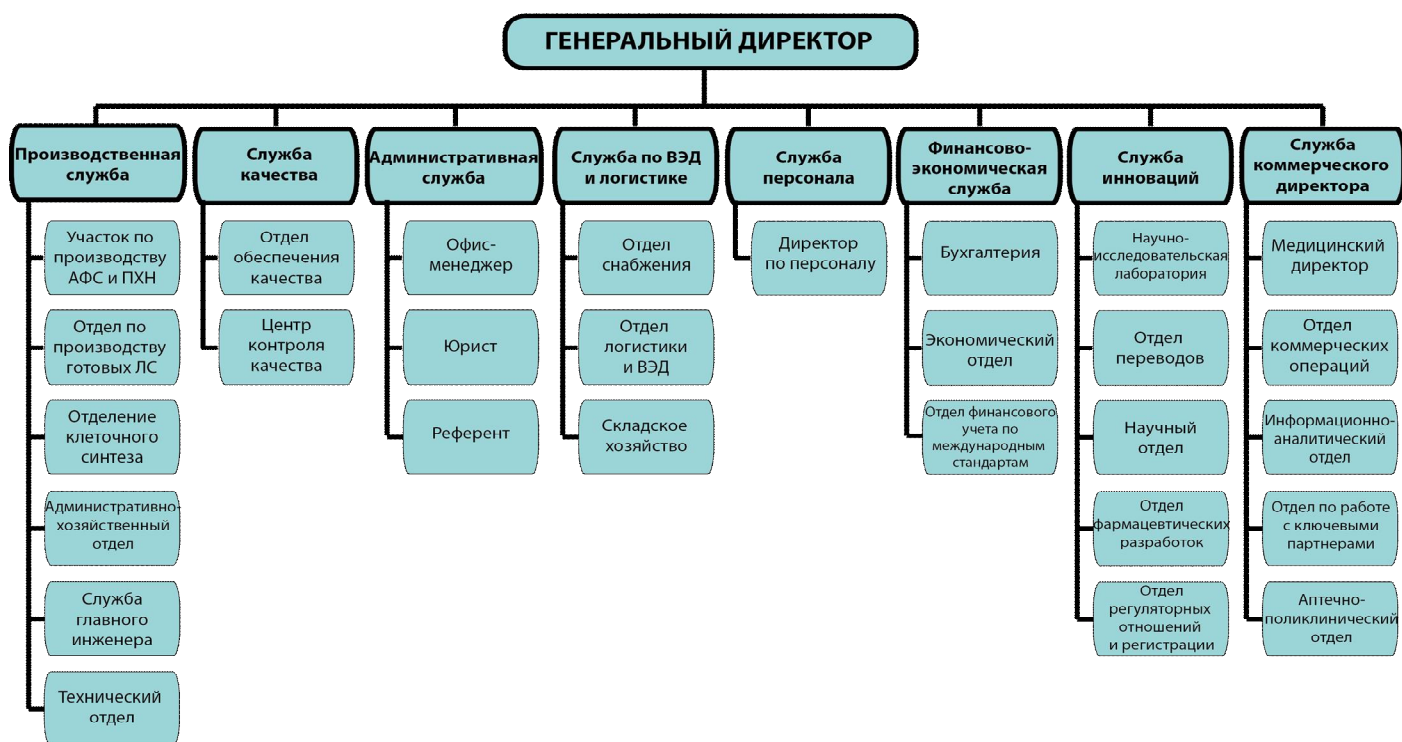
ГЕНЕРАЛЬНЫЙ ДИРЕКТОР

Производственная служба

Участок по производству АФС и ПХН

Отдел по производству готовых ЛС

Отделение клеточного синтеза

Административно-хозяйственный отдел

Служба главного инженера

Технический отдел

Служба качества

Отдел обеспечения качества

Центр контроля качества

Административная служба

Офис-менеджер

Юрист

Референт

Служба по ВЭД и логистике

Отдел снабжения

Отдел логистики и ВЭД

Складское хозяйство

Служба персонала

Директор по персоналу

Финансово-экономическая служба

Бухгалтерия

Экономический отдел

Отдел финансового учета по международным стандартам

Служба инноваций

Научно-исследовательская лаборатория

Отдел переводов

Научный отдел

Отдел фармацевтических разработок

Отдел регуляторных отношений и регистрации

Служба коммерческого директора

Медицинский директор

Отдел коммерческих операций

Информационно-аналитический отдел

Отдел по работе с ключевыми партнерами

Аптечно-поликлинический отдел